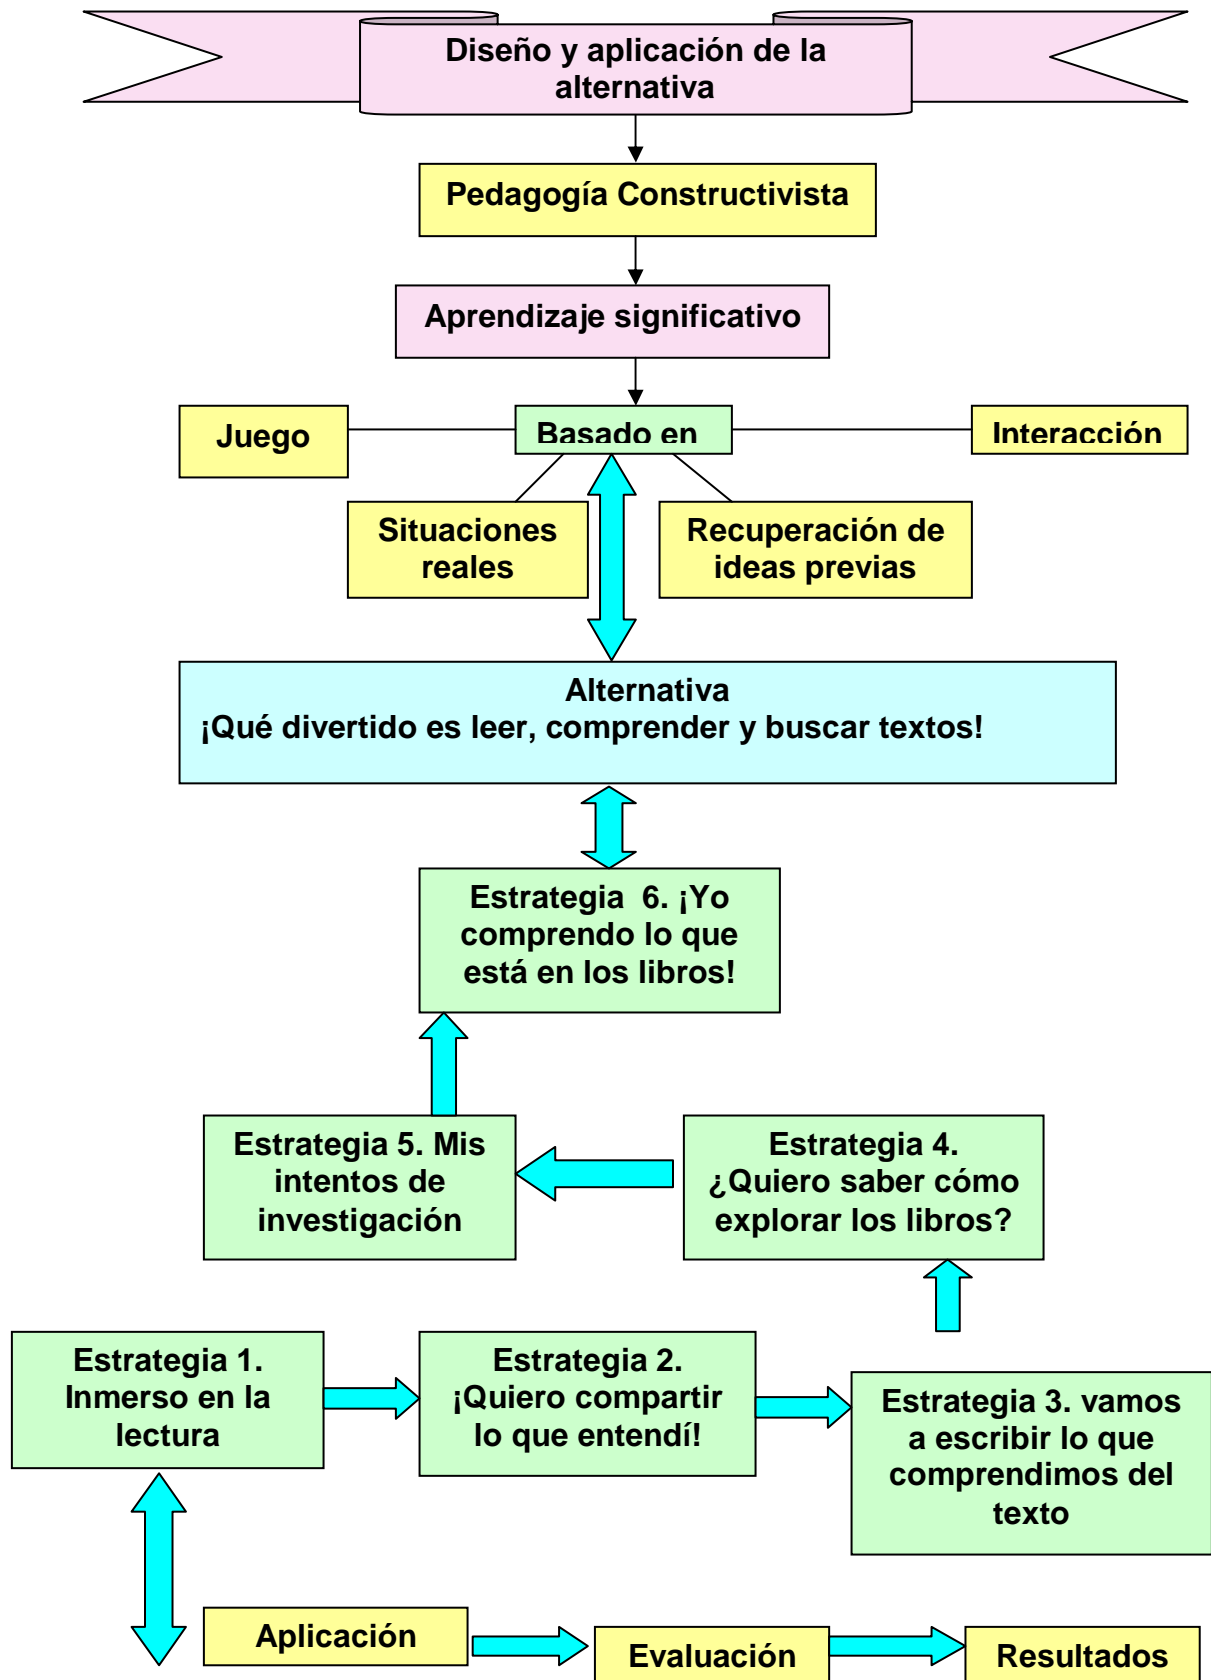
Diseño y aplicación de la alternativa

Pedagogía Constructivista

Aprendizaje significativo

Juego

Basado en

Interacción

Situaciones reales

Recuperación de ideas previas

Alternativa
¡Qué divertido es leer, comprender y buscar textos!

Estrategia 6. ¡Yo comprendo lo que está en los libros!

Estrategia 5. Mis intentos de investigación

Estrategia 4. ¿Quiero saber cómo explorar los libros?

Estrategia 1. Inmerso en la lectura

Estrategia 2. ¡Quiero compartir lo que entendí!

Estrategia 3. vamos a escribir lo que comprendimos del texto

Aplicación

Evaluación

Resultados